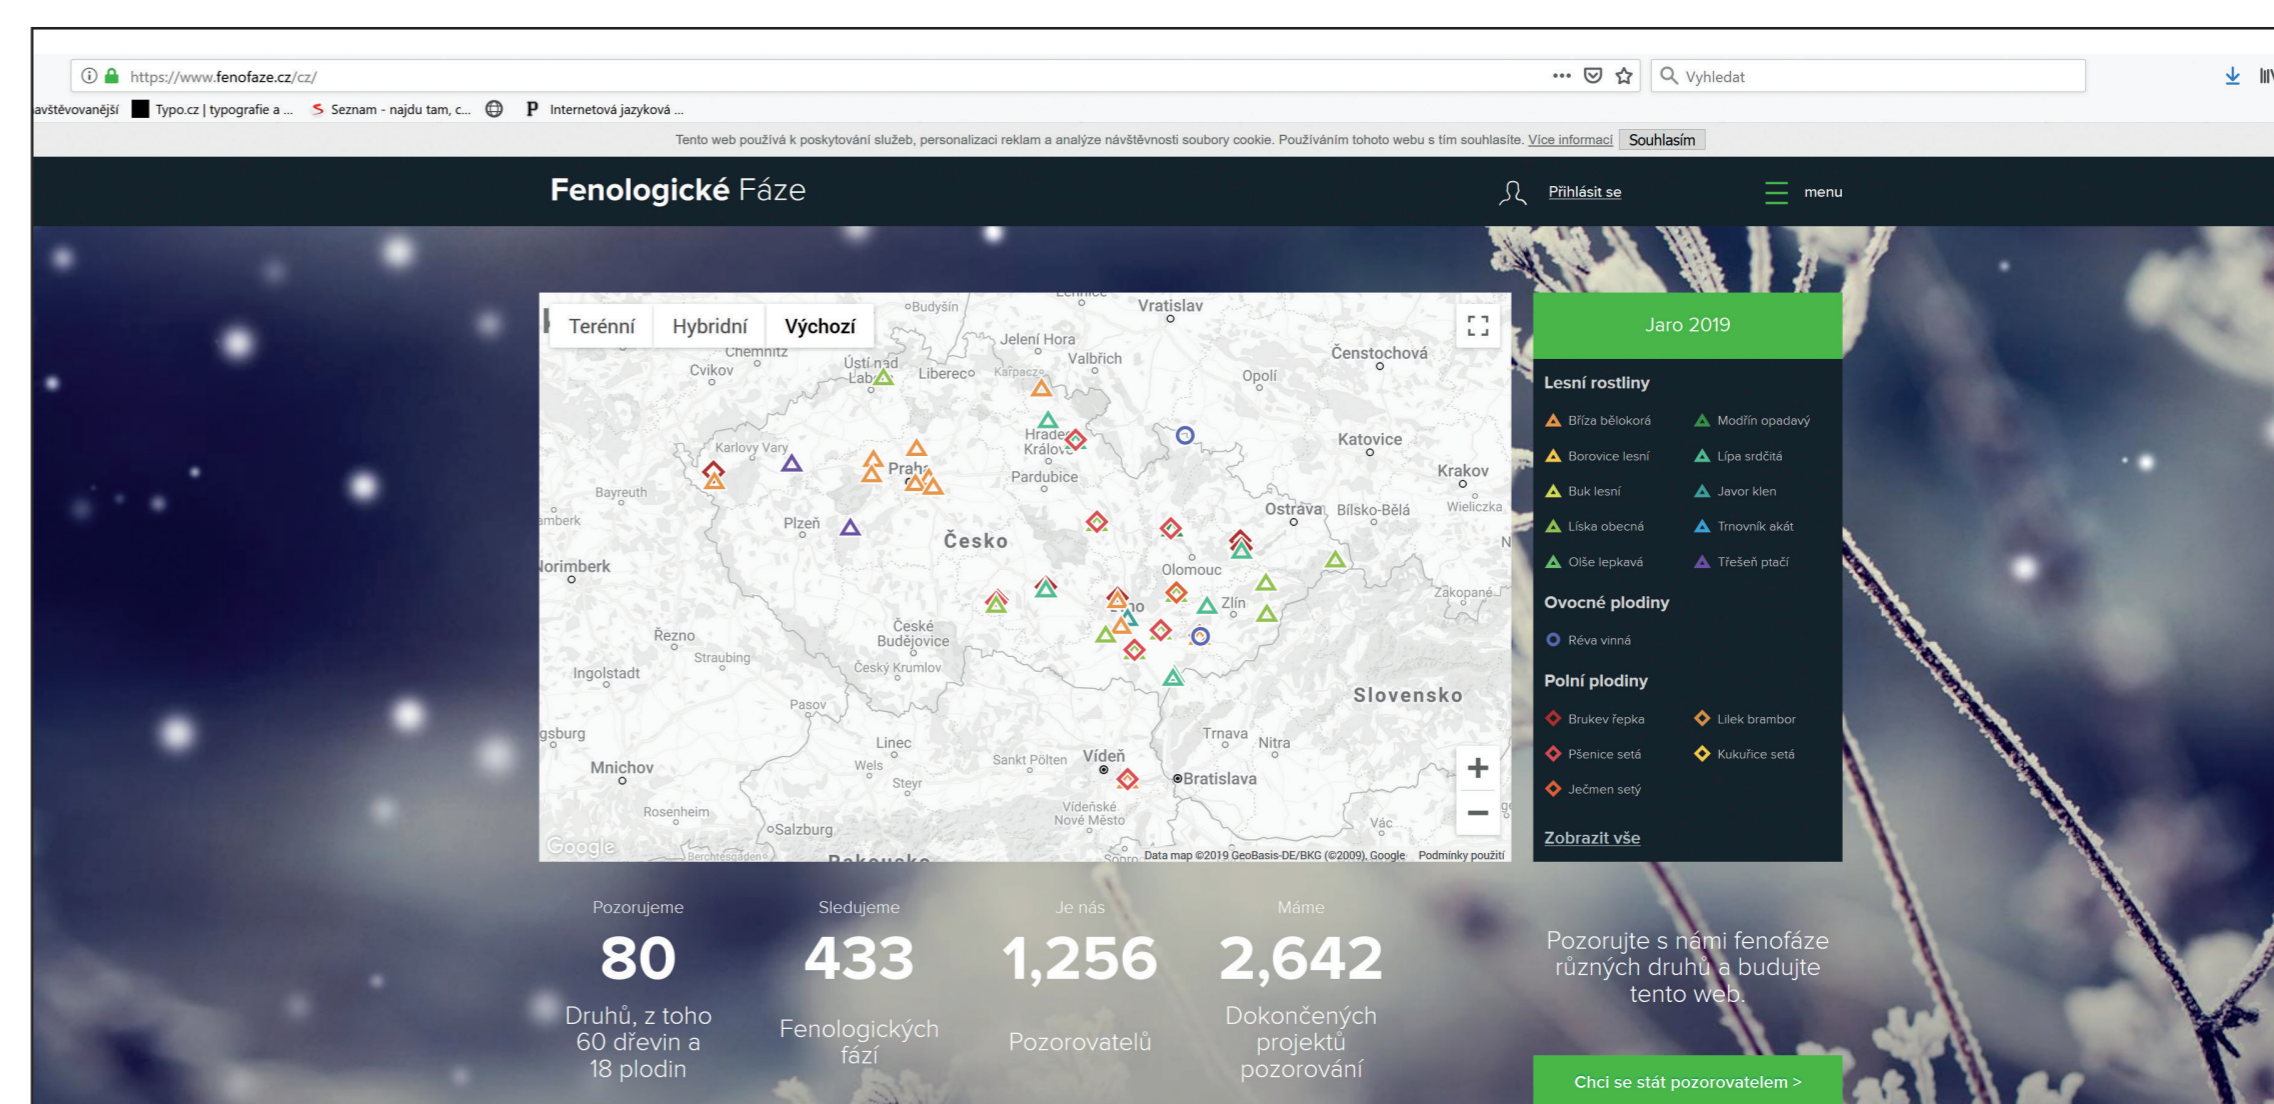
https://www.fenofaze.cz/cz/

Vyhledat

avštěvovanější Typo.cz | typografie a ... Seznam - najdu tam, c... Internetová jazyková ...

Tento web používá k poskytování služeb, personalizaci reklam a analýze návštěvnosti soubory cookie. Používáním tohoto webu s tím souhlasíte. Více informací Souhlasím

Fenologické Fáze

Přihlásit se

menu

Terénní Hybridní Výchozí

Budyšín Vratislav Jelení Hora Chemnitz Ústí nad Labem Valbřich Čenstochová Cvikov Liberec Karpacz Opolí Hradec Králové Katovice Karlovy Vary Praha Krakov Bayreuth Pardubice Wieliczka amberk Plzeň Ostrava Bílsko-Bělá Česko Norimberk Olomouc Zakopané Zlín České Budějovice Řezno Straubing Český Krumlov Ingolstadt Slovensko Pasov gsburg Linec Trnava Nitra Wels Sankt Pölten Vídeň Mnichov Steyr Bratislava Vídeňské Nové Město Rosenheim Salzburg Vác Berchtesgaden Rakousko

Google Data map ©2019 GeoBasis-DE/BKG (©2009), Google Podmínky použití

Jaro 2019

Lesní rostliny
Bříza bělokorá
Modřín opadavý
Borovice lesní
Lípa srdčitá
Buk lesní
Javor klen
Líska obecná
Trnovník akát
Olše lepkavá
Třešeň ptačí

Ovocné plodiny
Réva vinná

Polní plodiny
Brukev řepka
Lilek brambor
Pšenice setá
Kukuřice setá
Ječmen setý

Zobrazit vše

Pozorujeme
80
Druhů, z toho 60 dřevin a 18 plodin

Sledujeme
433
Fenologických fází

Je nás
1,256
Pozorovatelů

Máme
2,642
Dokončených projektů pozorování

Pozorujte s námi fenofáze různých druhů a budujte tento web.

Chci se stát pozorovatelem >